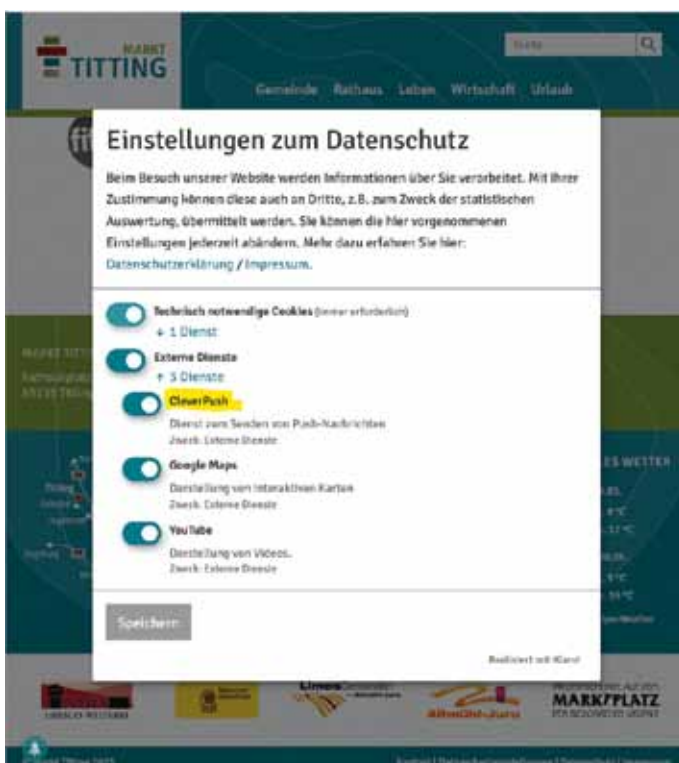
MARKT
TITTING

Suche

Gemeinde Rathaus Leben Wirtschaft Urlaub

Einstellungen zum Datenschutz

Beim Besuch unserer Website werden Informationen über Sie verarbeitet. Mit Ihrer Zustimmung können diese auch an Dritte, z.B. zum Zweck der statistischen Auswertung, übermittelt werden. Sie können die hier vorgenommenen Einstellungen jederzeit abändern. Mehr dazu erfahren Sie hier: Datenschutzerklärung / Impressum.

Technisch notwendige Cookies (immer erforderlich)
+ 1 Dienst

Externe Dienste
+ 3 Dienste

CleverPush
Dienst zum Senden von Push-Nachrichten
Zweck: Externe Dienste

Google Maps
Darstellung von interaktiven Karten
Zweck: Externe Dienste

YouTube
Darstellung von Videos.
Zweck: Externe Dienste

Speichern

Realisiert mit Klaro!

ES WETTER

MARKTPLATZ

Altmühl-Jura

Limes